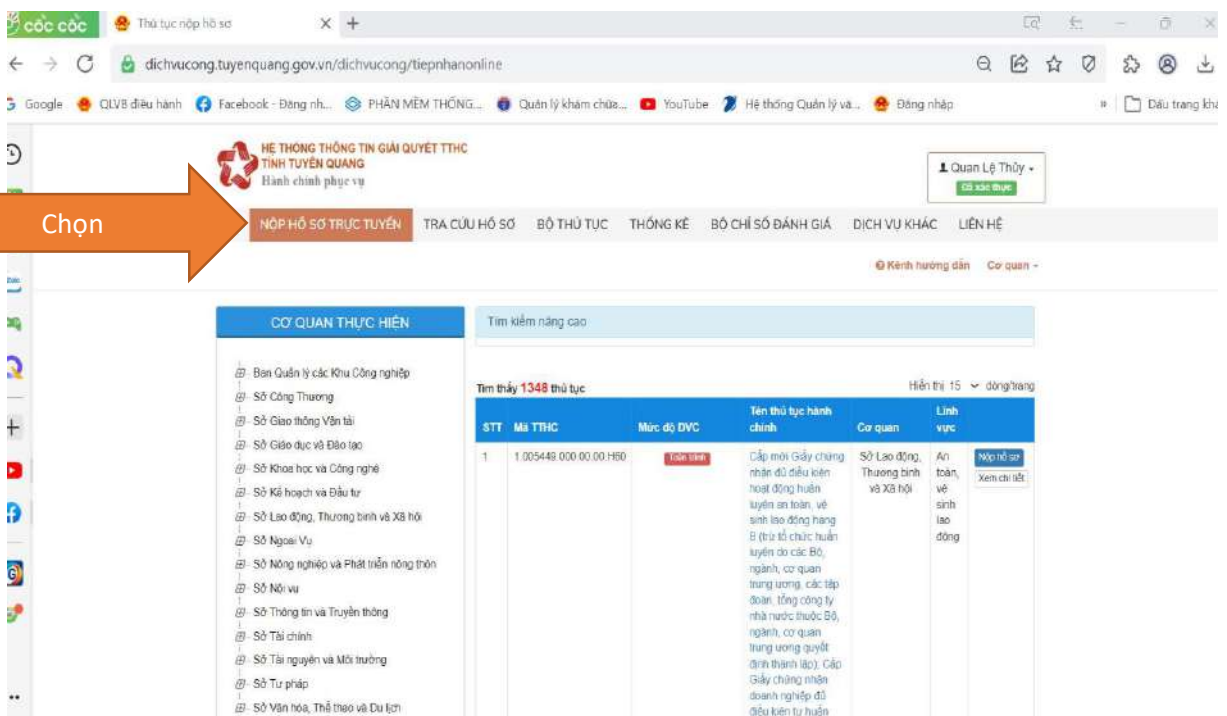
cốc cốc | Thủ tục nộp hồ sơ

dichvucong.tuyenquang.gov.vn/dichvucong/tiepnhanonline

Google | QLVB điều hành | Facebook - Đăng nh... | PHẦN MỀM THỐNG... | Quản lý khám chữa... | YouTube | Hệ thống Quản lý và... | Đăng nhập | Dấu trang khác

HỆ THỐNG THÔNG TIN GIẢI QUYẾT TTHC
TỈNH TUYÊN QUANG
Hành chính phục vụ

Quan Lệ Thủy
Đã xác thực

Chọn

NỘP HỒ SƠ TRỰC TUYẾN | TRA CỨU HỒ SƠ | BỘ THỦ TỤC | THỐNG KÊ | BỘ CHỈ SỐ ĐÁNH GIÁ | DỊCH VỤ KHÁC | LIÊN HỆ

Kênh hướng dẫn | Cơ quan

CƠ QUAN THỰC HIỆN

Ban Quản lý các Khu Công nghiệp
Sở Công Thương
Sở Giao thông Vận tải
Sở Giáo dục và Đào tạo
Sở Khoa học và Công nghệ
Sở Kế hoạch và Đầu tư
Sở Lao động, Thương binh và Xã hội
Sở Ngoại Vụ
Sở Nông nghiệp và Phát triển nông thôn
Sở Nội vụ
Sở Thông tin và Truyền thông
Sở Tài chính
Sở Tài nguyên và Môi trường
Sở Tư pháp
Sở Văn hóa, Thể thao và Du lịch

Tìm kiếm nâng cao

Tìm thấy 1348 thủ tục | Hiển thị 15 dòng/trang

| STT | Mã TTHC | Mức độ DVC | Tên thủ tục hành chính | Cơ quan | Lĩnh vực | |
|---|---|---|---|---|---|---|
| 1 | 1.005449.000.00.00.H60 | Toàn trình | Cấp mới Giấy chứng nhận đủ điều kiện hoạt động huấn luyện an toàn, vệ sinh lao động hạng B (trừ tổ chức huấn luyện do các Bộ, ngành, cơ quan trung ương, các tập đoàn, tổng công ty nhà nước thuộc Bộ, ngành, cơ quan trung ương quyết định thành lập); Cấp Giấy chứng nhận doanh nghiệp đủ điều kiện tự huấn | Sở Lao động, Thương binh và Xã hội | An toàn, vệ sinh lao động | Nộp hồ sơ / Xem chi tiết |